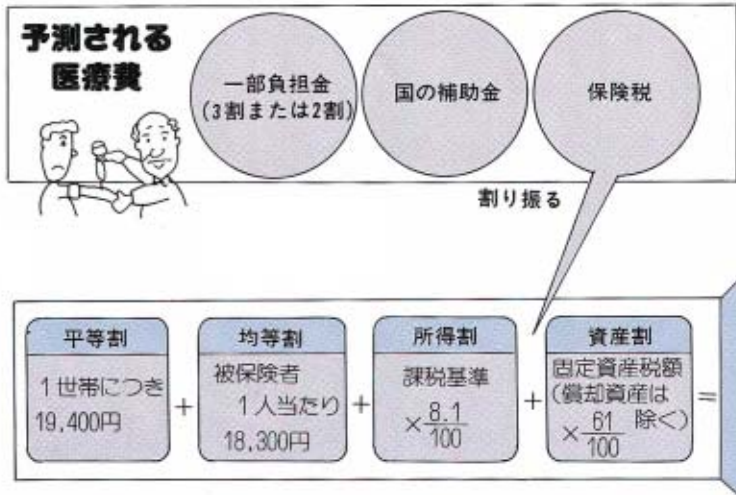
予測される医療費

一部負担金（3割または2割）

国の補助金

保険税

割り振る

| 平等割 | | 均等割 | | 所得割 | | 資産割 | |
|---|---|---|---|---|---|---|---|
| 1世帯につき 19,400円 | + | 被保険者 1人当たり 18,300円 | + | 課税基準 $\times\frac{8.1}{100}$ | + | 固定資産税額（償却資産は除く） $\times\frac{61}{100}$ | = |